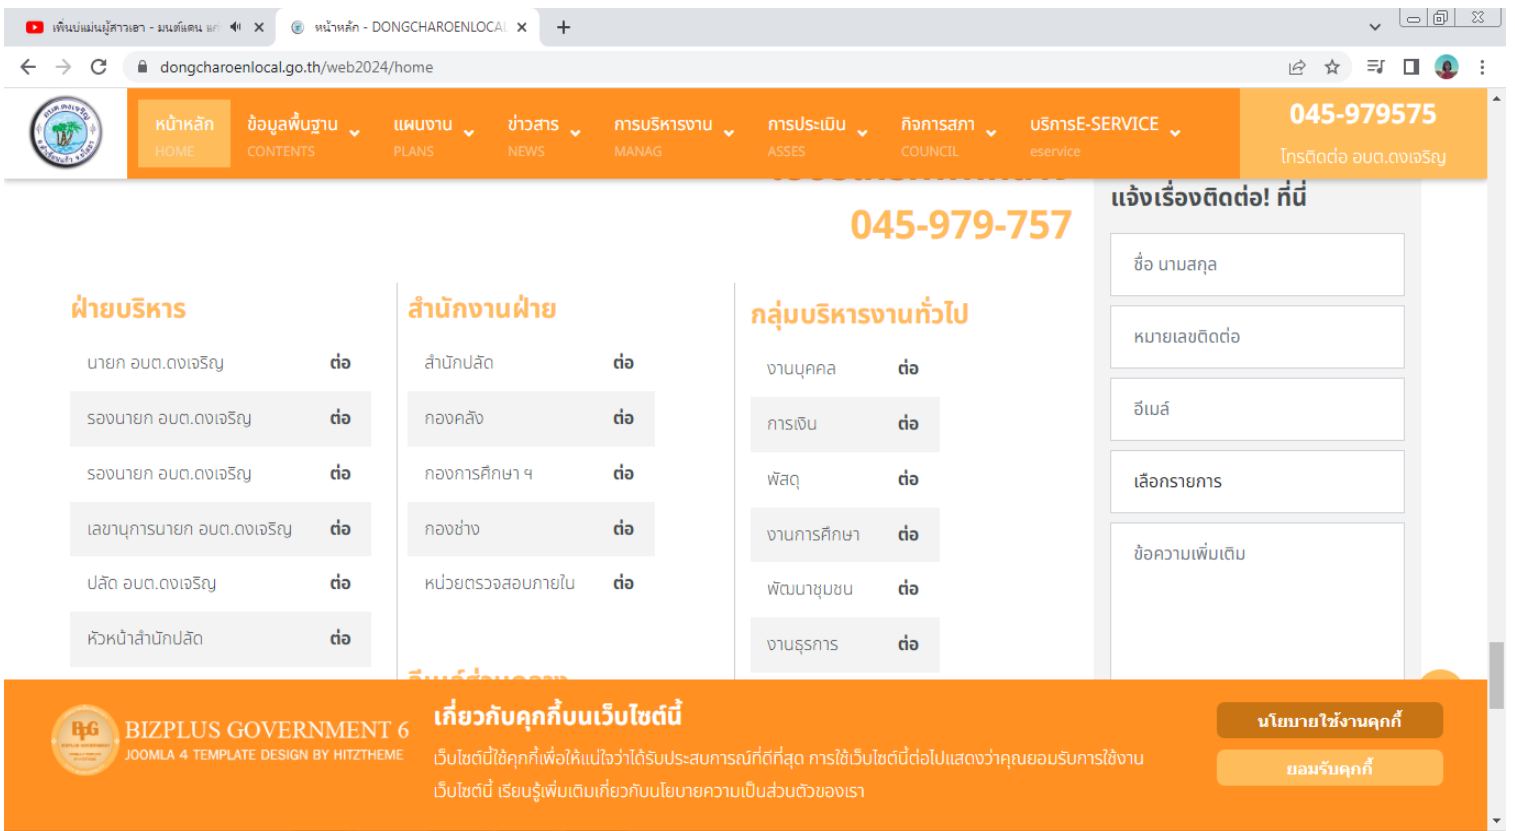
เพิ่นบ่แม่นผู้สาวเฮา - มนต์แคน แก่... ×
หน้าหลัก - DONGCHAROENLOCAL ×
+

dongcharoenlocal.go.th/web2024/home

หน้าหลัก HOME
ข้อมูลพื้นฐาน CONTENTS
แผนงาน PLANS
ข่าวสาร NEWS
การบริหารงาน MANAG
การประเมิน ASSES
กิจการสภา COUNCIL
บริการE-SERVICE eservice
045-979575
โทรติดต่อ อบต.ดงเจริญ

045-979-757

แจ้งเรื่องติดต่อ! ที่นี่

ชื่อ นามสกุล
หมายเลขติดต่อ
อีเมล์
เลือกรายการ
ข้อความเพิ่มเติม

ฝ่ายบริหาร
นายก อบต.ดงเจริญ ต่อ
รองนายก อบต.ดงเจริญ ต่อ
รองนายก อบต.ดงเจริญ ต่อ
เลขานุการนายก อบต.ดงเจริญ ต่อ
ปลัด อบต.ดงเจริญ ต่อ
หัวหน้าสำนักปลัด ต่อ

สำนักงานฝ่าย
สำนักปลัด ต่อ
กองคลัง ต่อ
กองการศึกษา ฯ ต่อ
กองช่าง ต่อ
หน่วยตรวจสอบภายใน ต่อ

กลุ่มบริหารงานทั่วไป
งานบุคคล ต่อ
การเงิน ต่อ
พัสดุ ต่อ
งานการศึกษา ต่อ
พัฒนาชุมชน ต่อ
งานธุรการ ต่อ

BIZPLUS GOVERNMENT 6
JOOMLA 4 TEMPLATE DESIGN BY HITZTHEME

เกี่ยวกับคุกกี้บนเว็บไซต์นี้
เว็บไซต์นี้ใช้คุกกี้เพื่อให้แน่ใจว่าได้รับประสบการณ์ที่ดีที่สุด การใช้เว็บไซต์นี้ต่อไปแสดงว่าคุณยอมรับการใช้งานเว็บไซต์นี้ เรียนรู้เพิ่มเติมเกี่ยวกับนโยบายความเป็นส่วนตัวของเรา

นโยบายใช้งานคุกกี้
ยอมรับคุกกี้